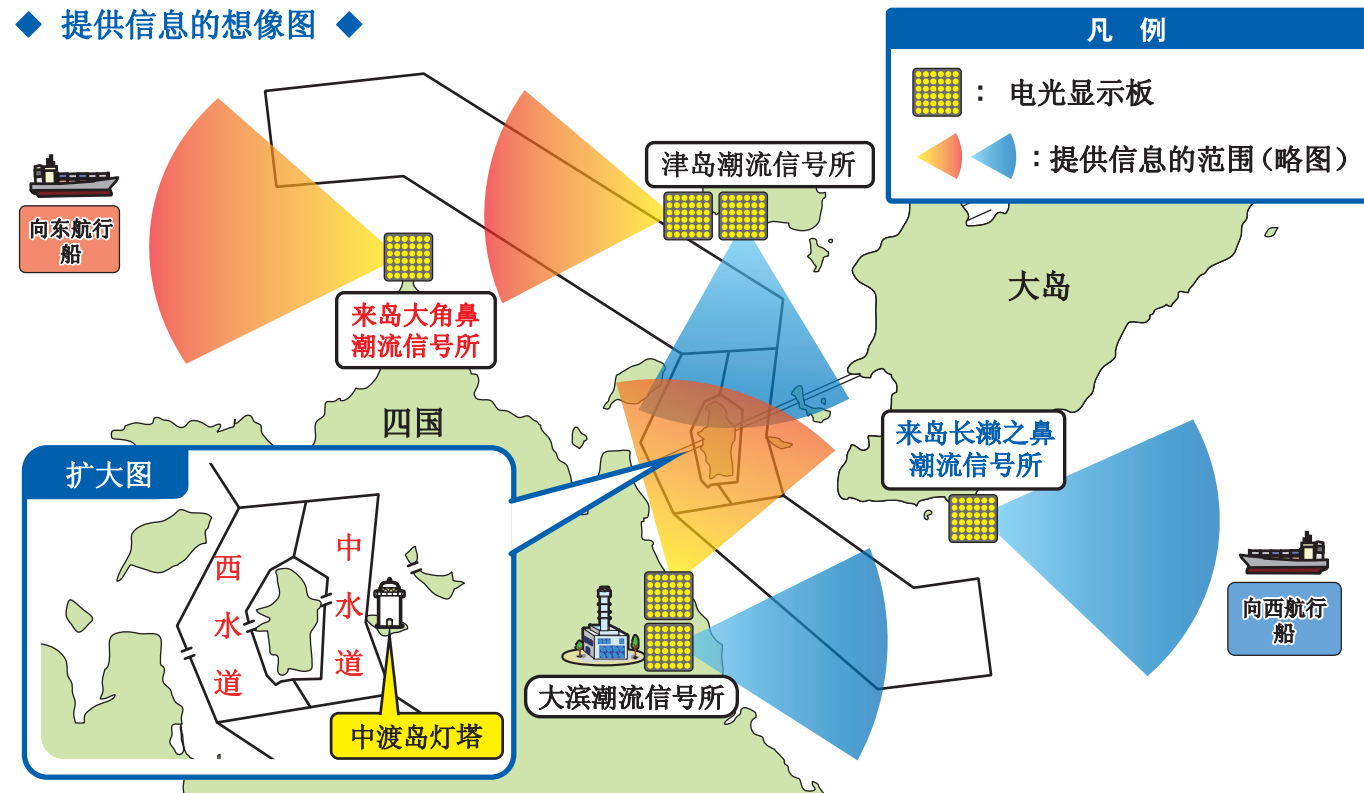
◆ 提供信息的想像图 ◆

凡例

：电光显示板

：提供信息的范围（略图）

向东航行船

来岛大角鼻潮流信号所

津岛潮流信号所

大岛

四国

来岛长濑之鼻潮流信号所

向西航行船

扩大图

西水道

中水道

中渡岛灯塔

大滨潮流信号所